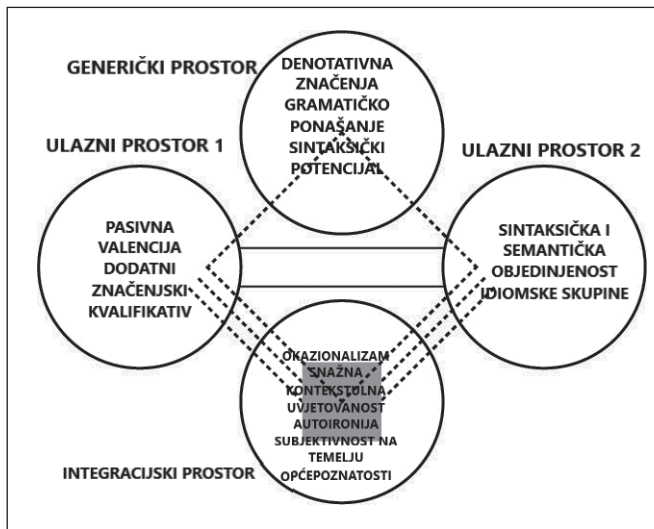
GENERIČKI PROSTOR

DENOTATIVNA ZNAČENJA GRAMATIČKO PONAŠANJE SINTAKSIČKI POTENCIJAL

ULAZNI PROSTOR 1

PASIVNA VALENCIJA DODATNI ZNAČENJSKI KVALIFIKATIV

ULAZNI PROSTOR 2

SINTAKSIČKA I SEMANTIČKA OBJEDINJENOST IDIOMSKE SKUPINE

OKAZIONALIZAM SNAŽNA KONTEKSTULNA UVJETOVANOST AUTOIRONIJA SUBJEKTIVNOST NA TEMELJU OPĆEPOZNATOSTI

INTEGRACIJSKI PROSTOR